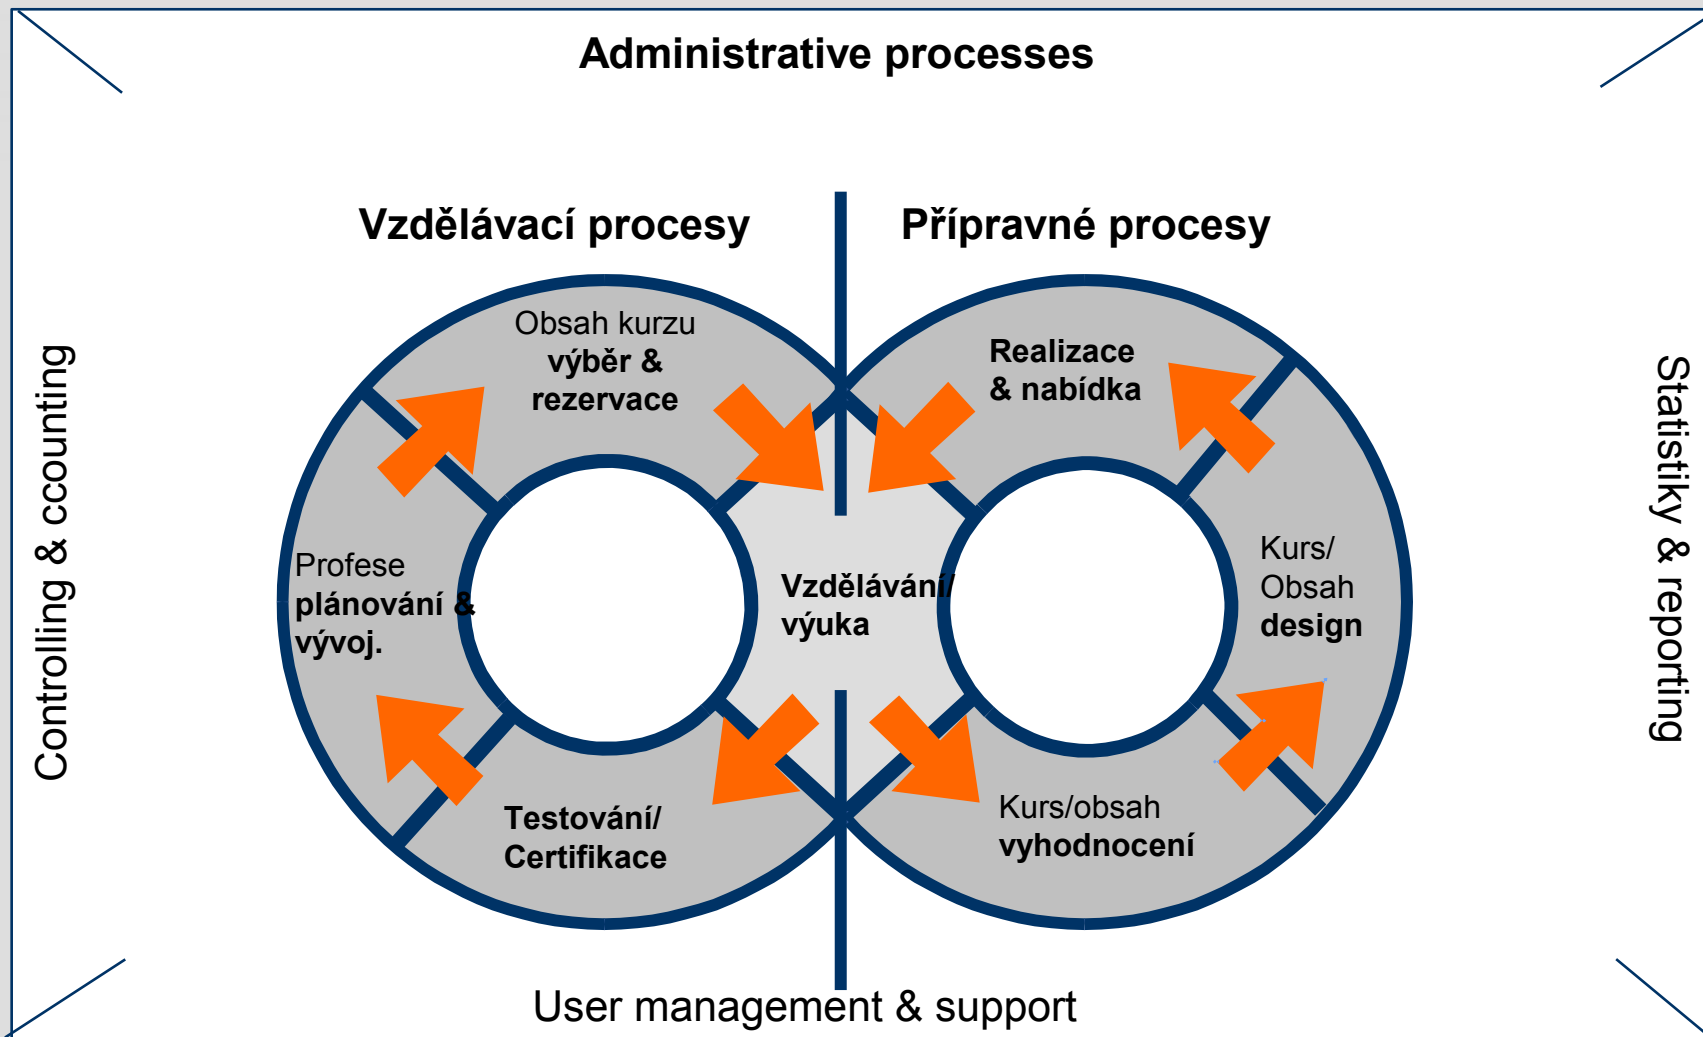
Administrative processes

Controlling & ccounting

Statistiky & reporting

Vzdělávací procesy

Přípravné procesy

Obsah kurzu **výběr & rezervace**

Realizace & nabídka

Profese **plánování & vývoj.**

Vzdělávání/ výuka

Kurs/ Obsah **design**

Testování/ Certifikace

Kurs/obsah **vyhodnocení**

User management & support